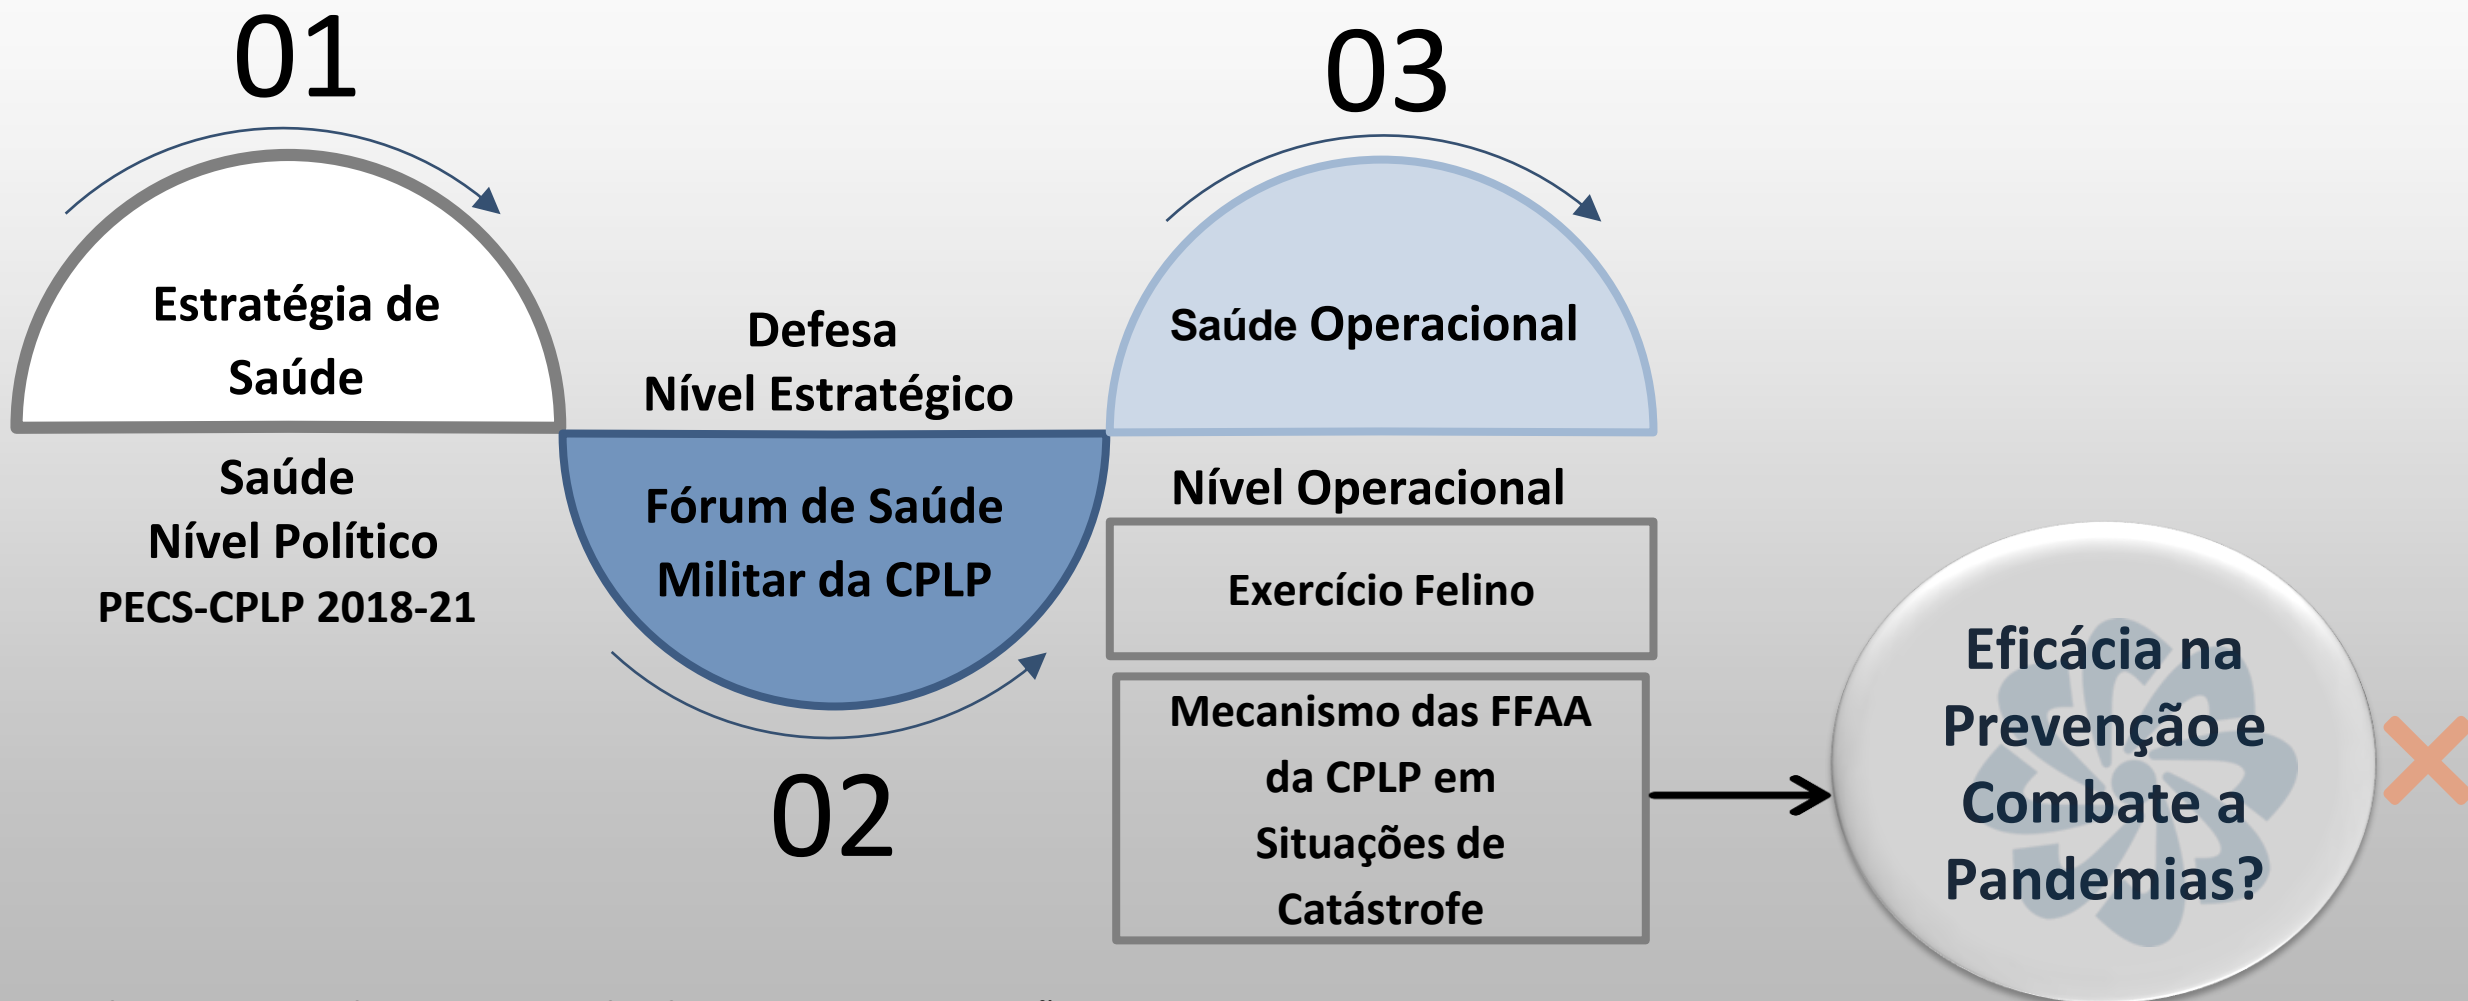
01

Estratégia de Saúde

Saúde
Nível Político
PECS-CPLP 2018-21

Defesa
Nível Estratégico

Fórum de Saúde Militar da CPLP

02

03

Saúde Operacional

Nível Operacional

Exercício Felino

Mecanismo das FFAA da CPLP em Situações de Catástrofe

Eficácia na Prevenção e Combate a Pandemias?